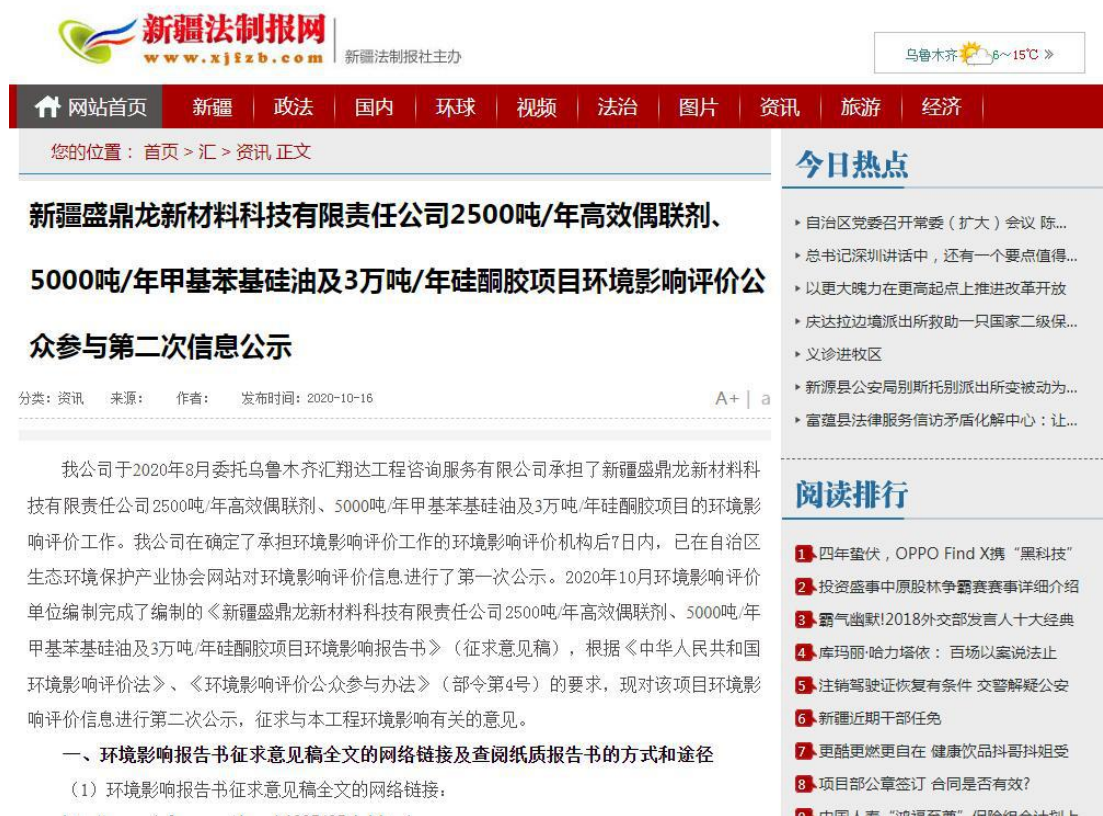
新疆法制报网
www.xjfzb.com
新疆法制报社主办

乌鲁木齐 6~15℃ »

网站首页 | 新疆 | 政法 | 国内 | 环球 | 视频 | 法治 | 图片 | 资讯 | 旅游 | 经济

您的位置： 首页 > 汇 > 资讯 正文

新疆盛鼎龙新材料科技有限责任公司2500吨/年高效偶联剂、5000吨/年甲基苯基硅油及3万吨/年硅酮胶项目环境影响评价公众参与第二次信息公示

分类：资讯 来源： 作者： 发布时间：2020-10-16

A+ | a

我公司于2020年8月委托乌鲁木齐汇翔达工程咨询服务有限公司承担了新疆盛鼎龙新材料科技有限责任公司2500吨/年高效偶联剂、5000吨/年甲基苯基硅油及3万吨/年硅酮胶项目的环境影响评价工作。我公司在确定了承担环境影响评价工作的环境影响评价机构后7日内，已在自治区生态环境保护产业协会网站对环境影响评价信息进行了第一次公示。2020年10月环境影响评价单位编制完成了编制的《新疆盛鼎龙新材料科技有限责任公司2500吨/年高效偶联剂、5000吨/年甲基苯基硅油及3万吨/年硅酮胶项目环境影响报告书》（征求意见稿），根据《中华人民共和国环境影响评价法》、《环境影响评价公众参与办法》（部令第4号）的要求，现对该项目环境影响评价信息进行第二次公示，征求与本工程环境影响有关的意见。

一、环境影响报告书征求意见稿全文的网络链接及查阅纸质报告书的方式和途径

（1）环境影响报告书征求意见稿全文的网络链接：

今日热点

自治区党委召开常委（扩大）会议 陈...
总书记深圳讲话中，还有一个要点值得...
以更大魄力在更高起点上推进改革开放
庆达拉边境派出所救助一只国家二级保...
义诊进牧区
新源县公安局别斯托别派出所变被动为...
富蕴县法律服务信访矛盾化解中心：让...

阅读排行

1 四年蛰伏，OPPO Find X携“黑科技”
2 投资盛事中原股林争霸赛赛事详细介绍
3 霸气幽默!2018外交部发言人十大经典
4 库玛丽·哈力塔依： 百场以案说法止
5 注销驾驶证恢复有条件 交警解疑公安
6 新疆近期干部任免
7 更酷更燃更自在 健康饮品抖哥抖姐受
8 项目部公章签订 合同是否有效?
9 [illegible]